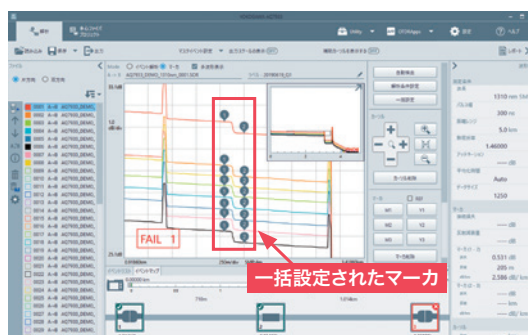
解析

Utility

OTDR Apps

設定

ヘルプ

ファイル

FAIL 1

一括設定されたマーカ

自動解析

解析条件設定

一括設定

カーソル削除

マーカ削除

1310 nm

300 ns

5.0 km

1.46000

Auto

1250

0.531 dB

205 m

2.586 dB/km

W1

W2

W3

Y1

Y2

Y3

25.0dB

12.8

km

15.000km

250m/div

5.00dB/div

3.150km